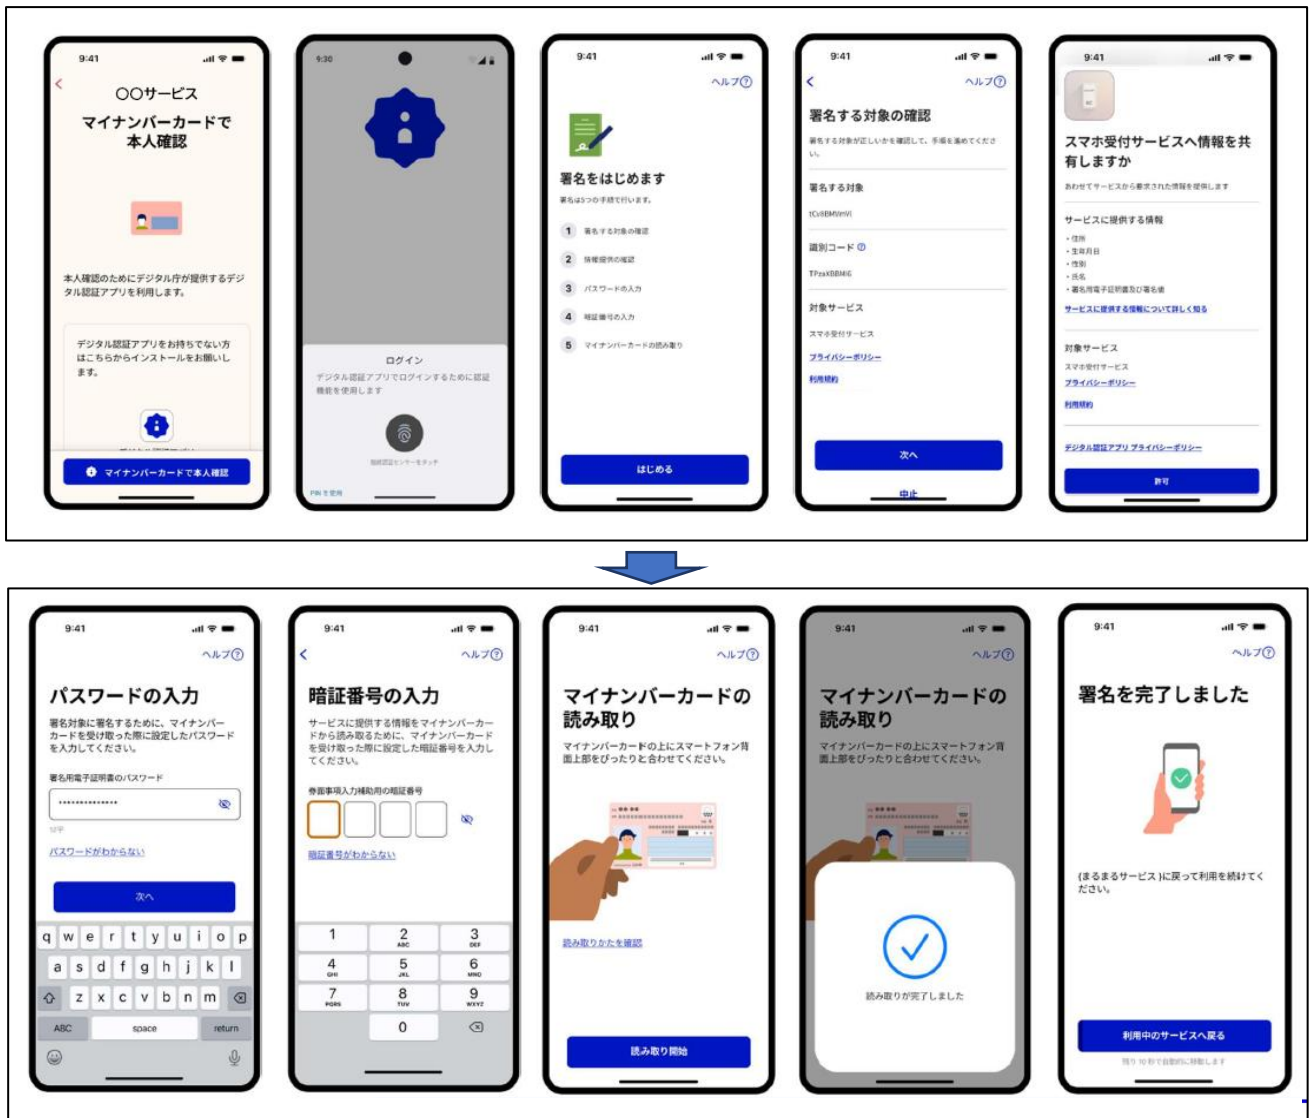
9:41

〇〇サービス

マイナンバーカードで本人確認

本人確認のためにデジタル庁が提供するデジタル認証アプリを利用します。

デジタル認証アプリをお持ちでない方はこちらからインストールをお願いします。

マイナンバーカードで本人確認

9:30

ログイン

デジタル認証アプリでログインするために認証機能を使用します

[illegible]

PIN を使用

9:41

ヘルプ

署名をはじめます

署名は5つの手順で行います。

1 署名する対象の確認

2 情報提供の確認

3 パスワードの入力

4 暗証番号の入力

5 マイナンバーカードの読み取り

はじめる

9:41

ヘルプ

署名する対象の確認

署名する対象が正しいかを確認して、手順を進めてください。

署名する対象

tCv8BMVmVl

識別コード

TPzaXBBMIG

対象サービス

スマホ受付サービス

プライバシーポリシー

利用規約

次へ

中止

9:41

スマホ受付サービスへ情報を共有しますか

あわせてサービスから要求された情報を提供します

サービスに提供する情報

・住所
・生年月日
・性別
・氏名
・署名用電子証明書及び署名値

サービスに提供する情報について詳しく知る

対象サービス

スマホ受付サービス

プライバシーポリシー

利用規約

デジタル認証アプリ プライバシーポリシー

許可

9:41

ヘルプ

パスワードの入力

署名対象に署名するために、マイナンバーカードを受け取った際に設定したパスワードを入力してください。

署名用電子証明書のパスワード

••••••••••••••

12桁

パスワードがわからない

次へ

q w e r t y u i o p
a s d f g h j k l
z x c v b n m
ABC space return

9:41

ヘルプ

暗証番号の入力

サービスに提供する情報をマイナンバーカードから読み取るために、マイナンバーカードを受け取った際に設定した暗証番号を入力してください。

券面事項入力補助用の暗証番号

暗証番号がわからない

1
2 ABC
3 DEF
4 GHI
5 JKL
6 MNO
7 PQRS
8 TUV
9 WXYZ
0

9:41

ヘルプ

マイナンバーカードの読み取り

マイナンバーカードの上にスマートフォン背面上部をぴったりと合わせてください。

読み取りかたを確認

読み取り開始

9:41

ヘルプ

マイナンバーカードの読み取り

マイナンバーカードの上にスマートフォン背面上部をぴったりと合わせてください。

読み取りが完了しました

9:41

ヘルプ

署名を完了しました

(まるまるサービス)に戻って利用を続けてください。

利用中のサービスへ戻る

残り 10 秒で自動的に移動します